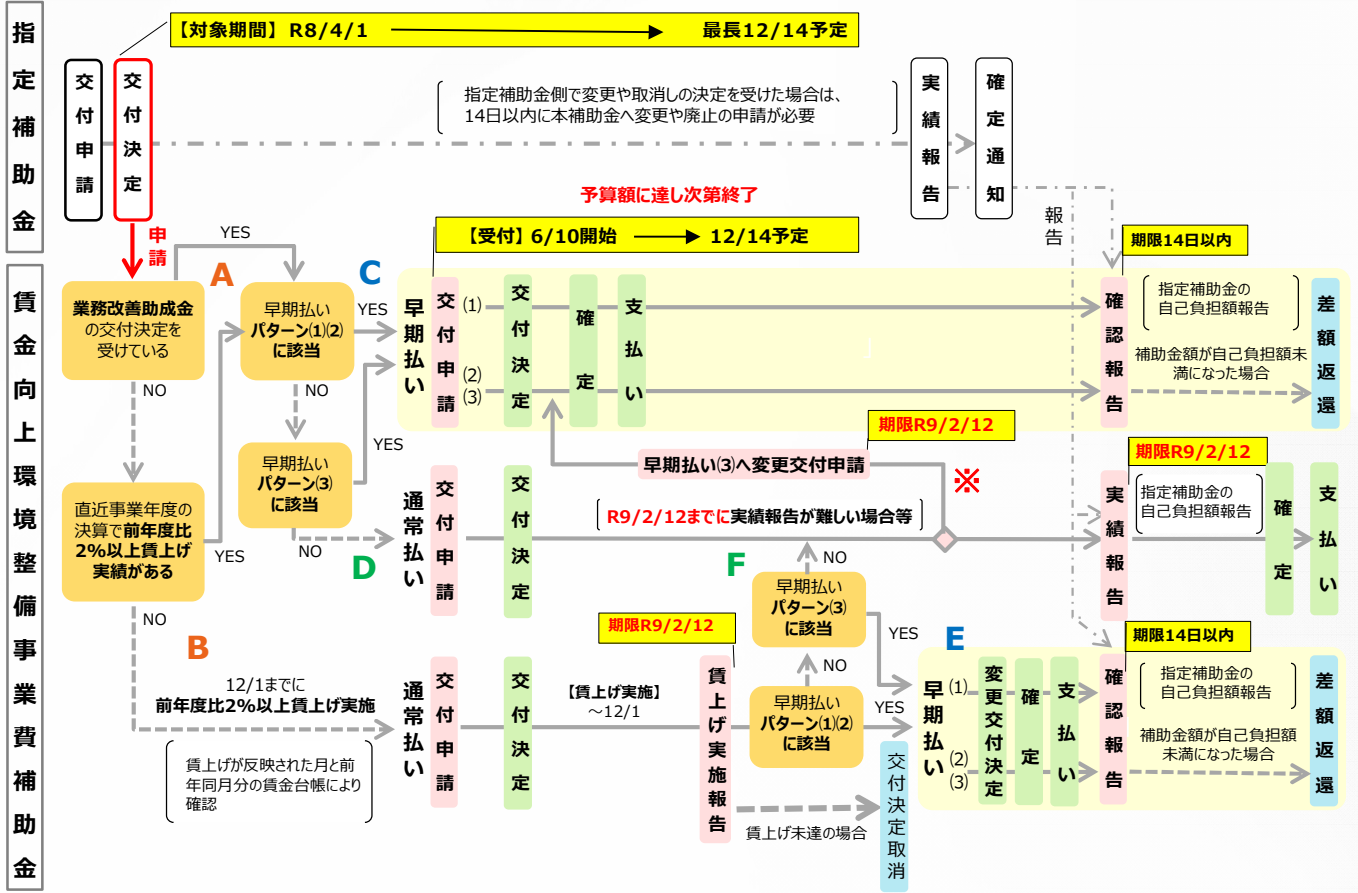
指定補助金

【対象期間】R8/4/1 最長12/14予定

交付申請

交付決定

指定補助金側で変更や取消しの決定を受けた場合は、14日以内に本補助金へ変更や廃止の申請が必要

実績報告

確定通知

予算額に達し次第終了

報告

賃金向上環境整備事業費補助金

申請

YES

A

業務改善助成金の交付決定を受けている

NO

早期払いパターン⑴⑵に該当

NO

早期払いパターン⑶に該当

YES

YES

C

【受付】6/10開始 12/14予定

早期払い

交付申請

(1)

(2)(3)

交付決定

確定

支払い

期限14日以内

確認報告

指定補助金の自己負担額報告

補助金額が自己負担額未満になった場合

差額返還

期限R9/2/12

早期払い⑶へ変更交付申請

※

期限R9/2/12

直近事業年度の決算で前年度比2%以上賃上げ実績がある

YES

NO

D

通常払い

交付申請

交付決定

R9/2/12までに実績報告が難しい場合等

実績報告

指定補助金の自己負担額報告

確定

支払い

F

NO

早期払いパターン⑶に該当

YES

NO

B

12/1までに前年度比2%以上賃上げ実施

通常払い

交付申請

交付決定

【賃上げ実施】~12/1

期限R9/2/12

賃上げ実施報告

早期払いパターン⑴⑵に該当

YES

E

期限14日以内

早期払い

(1)

(2)(3)

変更交付決定

確定

支払い

確認報告

指定補助金の自己負担額報告

補助金額が自己負担額未満になった場合

差額返還

賃上げが反映された月と前年同月分の賃金台帳により確認

賃上げ未達の場合

交付決定取消